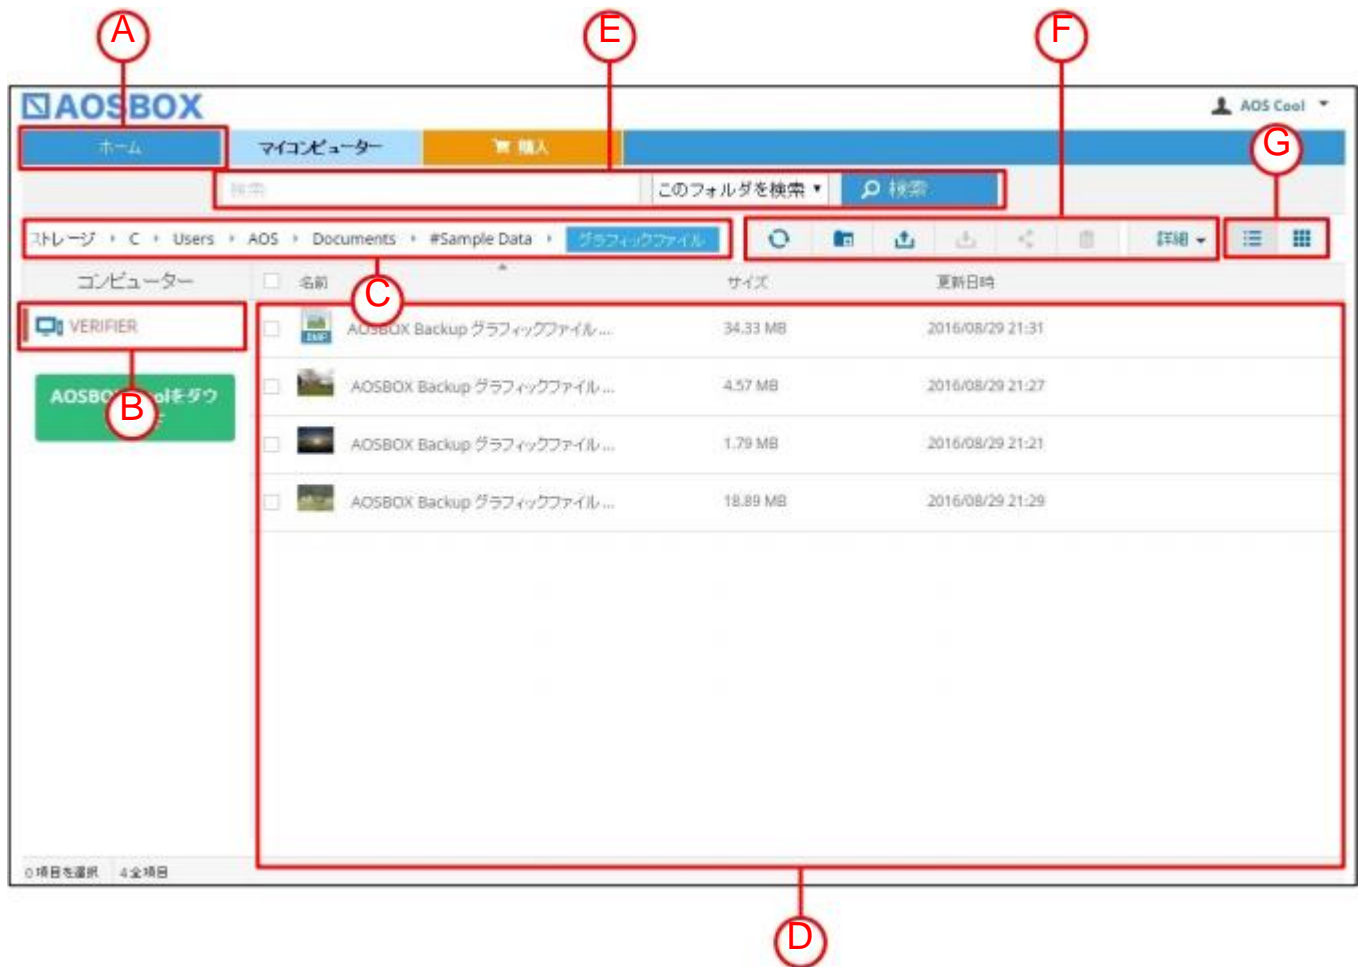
A

E

F

AOSBOX

AOS Cool

ホーム

マイコンピューター

購入

G

検索

このフォルダを検索

検索

ストレージ › C › Users › AOS › Documents › #Sample Data › グラフィックファイル

詳細

コンピューター

名前

サイズ

更新日時

C

VERIFIER

AOSBO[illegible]olをダウ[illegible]

B

| 名前 | サイズ | 更新日時 |
|---|---|---|
| AOSBOX Backup グラフィックファイル ... | 34.33 MB | 2016/08/29 21:31 |
| AOSBOX Backup グラフィックファイル ... | 4.57 MB | 2016/08/29 21:27 |
| AOSBOX Backup グラフィックファイル ... | 1.79 MB | 2016/08/29 21:21 |
| AOSBOX Backup グラフィックファイル ... | 18.89 MB | 2016/08/29 21:29 |

0 項目を選択 4 全項目

D